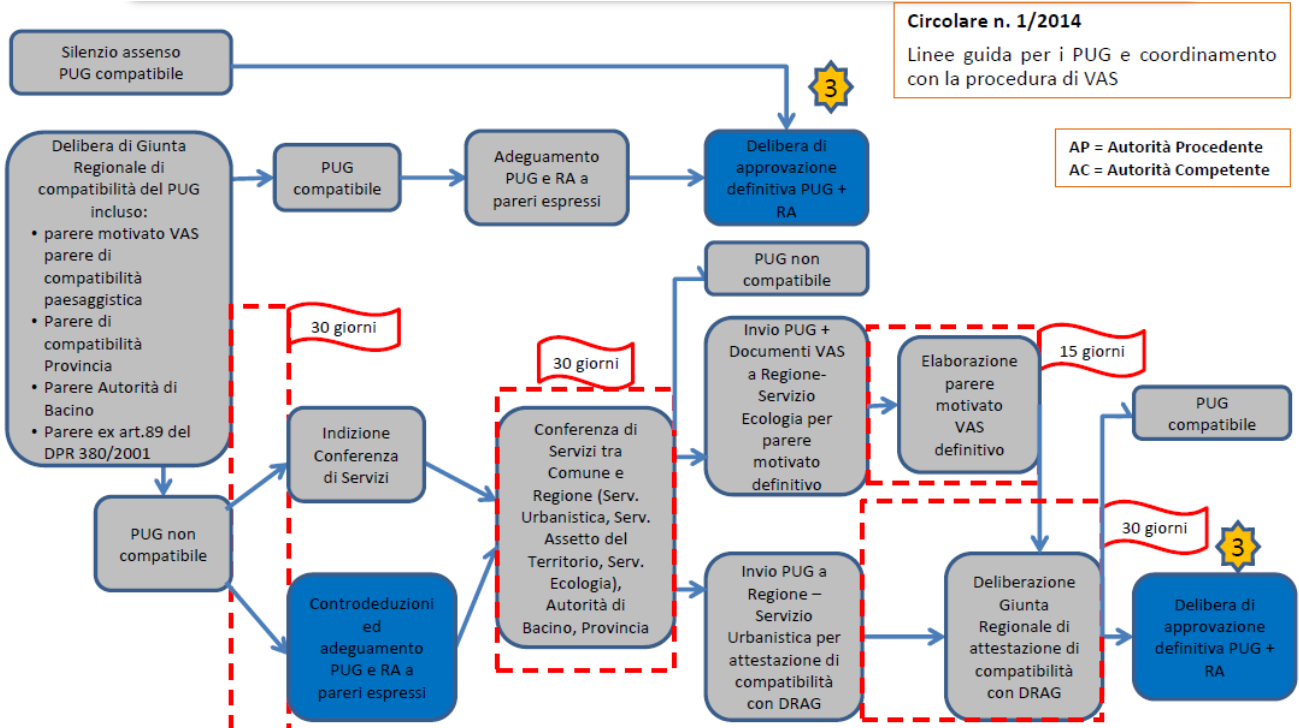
Circolare n. 1/2014

Linee guida per i PUG e coordinamento con la procedura di VAS

Silenzio assenso PUG compatibile

3

Delibera di Giunta Regionale di compatibilità del PUG incluso:
• parere motivato VAS parere di compatibilità paesaggistica
• Parere di compatibilità Provincia
• Parere Autorità di Bacino
• Parere ex art.89 del DPR 380/2001

PUG compatibile

Adeguamento PUG e RA a pareri espressi

Delibera di approvazione definitiva PUG + RA

AP = Autorità Procedente
AC = Autorità Competente

PUG non compatibile

30 giorni

30 giorni

Invio PUG + Documenti VAS a Regione- Servizio Ecologia per parere motivato definitivo

Elaborazione parere motivato VAS definitivo

15 giorni

PUG compatibile

Indizione Conferenza di Servizi

Conferenza di Servizi tra Comune e Regione (Serv. Urbanistica, Serv. Assetto del Territorio, Serv. Ecologia), Autorità di Bacino, Provincia

PUG non compatibile

30 giorni

3

Controdeduzioni ed adeguamento PUG e RA a pareri espressi

Invio PUG a Regione – Servizio Urbanistica per attestazione di compatibilità con DRAG

Deliberazione Giunta Regionale di attestazione di compatibilità con DRAG

Delibera di approvazione definitiva PUG + RA